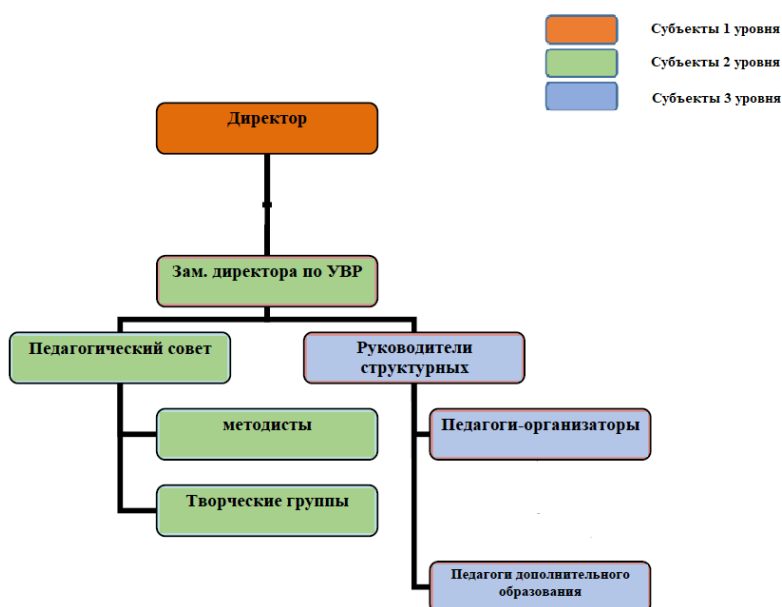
Субъекты 1 уровня

Субъекты 2 уровня

Субъекты 3 уровня

Директор

Зам. директора по УВР

Педагогический совет

Руководители структурных

методисты

Творческие группы

Педагоги-организаторы

Педагоги дополнительного образования